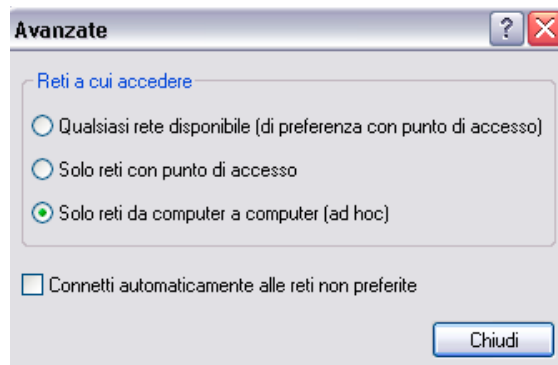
Avanzate

?

Reti a cui accedere

Qualsiasi rete disponibile (di preferenza con punto di accesso)

Solo reti con punto di accesso

Solo reti da computer a computer (ad hoc)

Connetti automaticamente alle reti non preferite

Chiudi